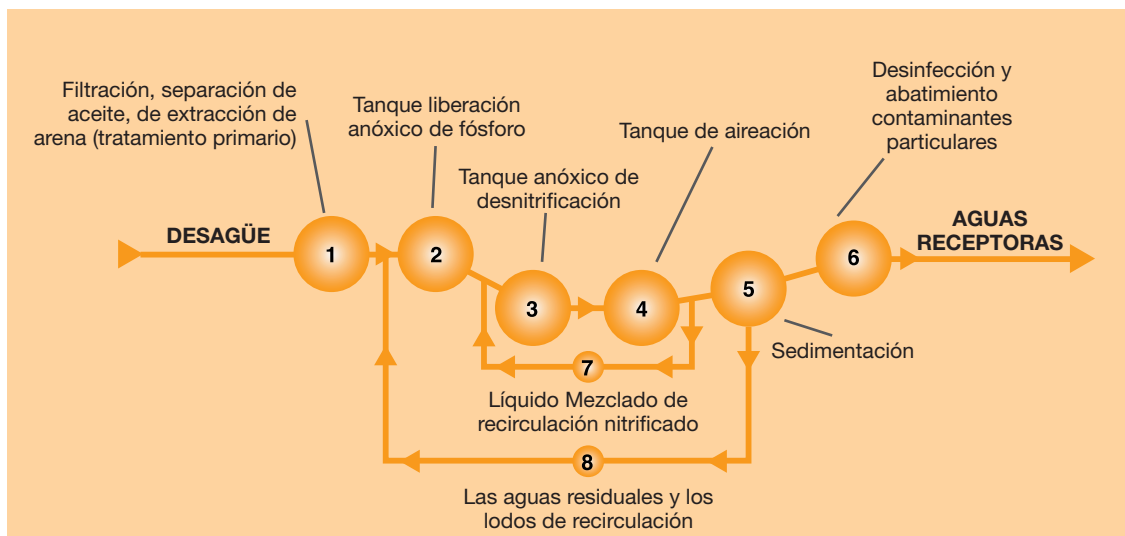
Filtración, separación de aceite, de extracción de arena (tratamiento primario)

Tanque liberación anóxico de fósforo

Tanque anóxico de desnitrificación

Tanque de aireación

Desinfección y abatimiento contaminantes particulares

DESAGÜE

AGUAS RECEPTORAS

1

2

3

4

5

6

Sedimentación

7

Líquido Mezclado de recirculación nitrificado

8

Las aguas residuales y los lodos de recirculación